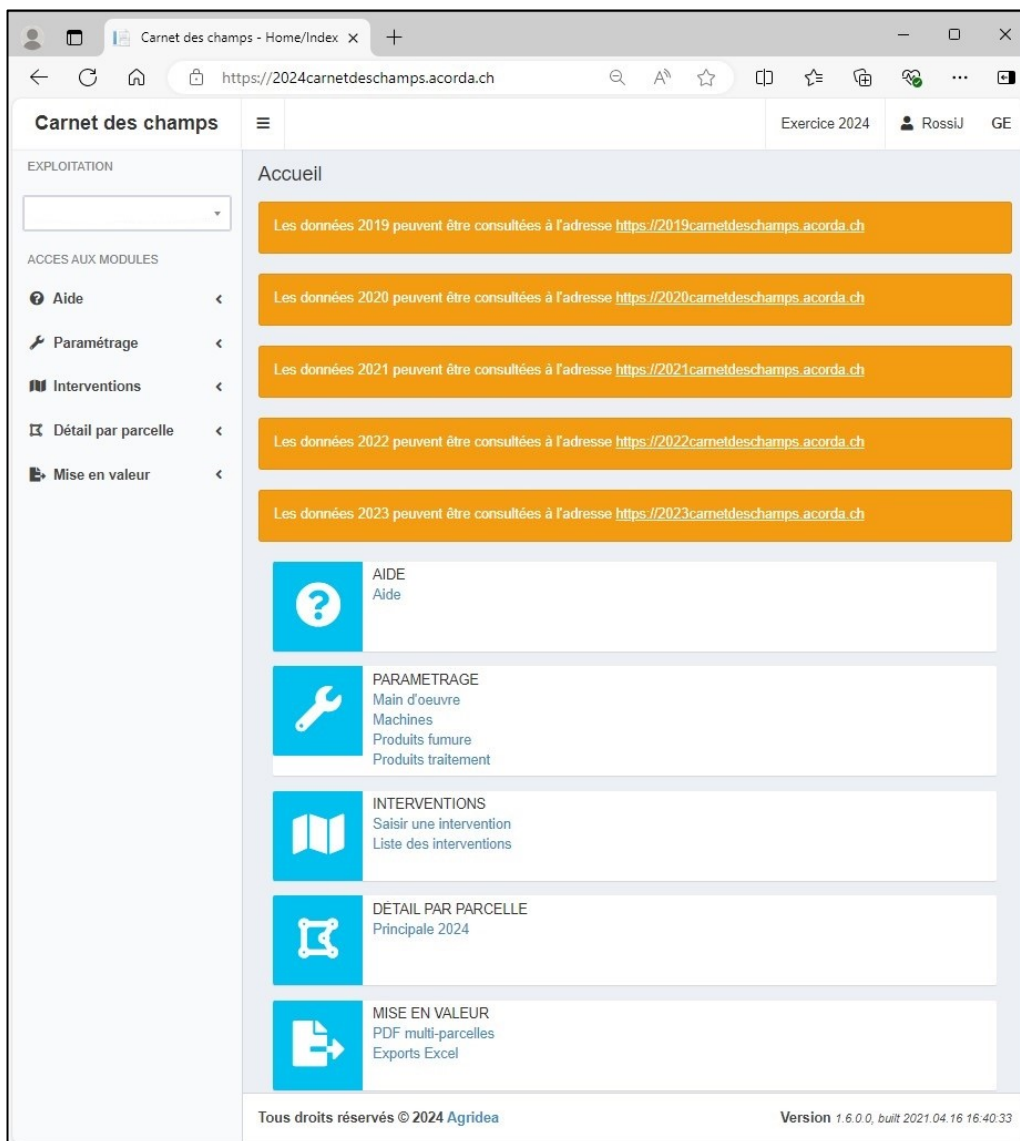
Carnet des champs - Home/Index ×
+
https://2024carnetdeschamps.acorda.ch
...

Carnet des champs
≡
Exercice 2024
RossiJ
GE

EXPLOITATION

ACCES AUX MODULES
Aide
Paramétrage
Interventions
Détail par parcelle
Mise en valeur

Accueil

Les données 2019 peuvent être consultées à l'adresse https://2019carnetdeschamps.acorda.ch

Les données 2020 peuvent être consultées à l'adresse https://2020carnetdeschamps.acorda.ch

Les données 2021 peuvent être consultées à l'adresse https://2021carnetdeschamps.acorda.ch

Les données 2022 peuvent être consultées à l'adresse https://2022carnetdeschamps.acorda.ch

Les données 2023 peuvent être consultées à l'adresse https://2023carnetdeschamps.acorda.ch

AIDE
Aide

PARAMETRAGE
Main d'oeuvre
Machines
Produits fumure
Produits traitement

INTERVENTIONS
Saisir une intervention
Liste des interventions

DÉTAIL PAR PARCELLE
Principale 2024

MISE EN VALEUR
PDF multi-parcelles
Exports Excel

Tous droits réservés © 2024 Agridea
Version 1.6.0.0, built 2021.04.16 16:40:33